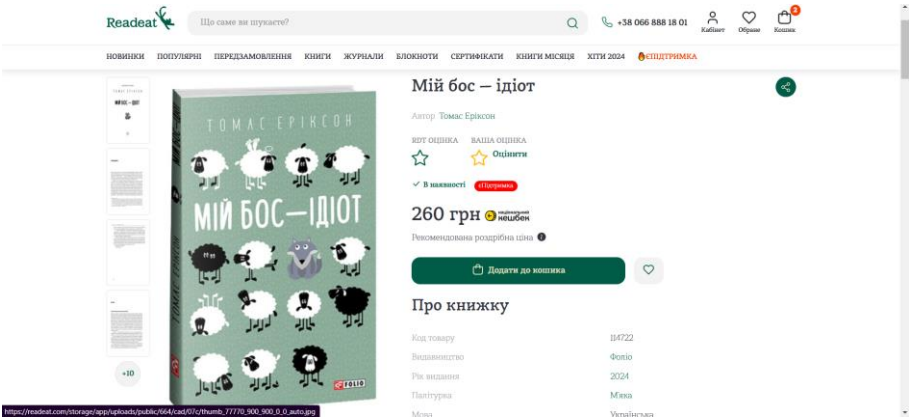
Readeat

Що саме ви шукаєте?

+38 066 888 18 01

Кабінет Обране Кошик

0

НОВИНКИ ПОПУЛЯРНІ ПЕРЕДЗАМОВЛЕННЯ КНИГИ ЖУРНАЛИ БЛОКНОТИ СЕРТИФІКАТИ КНИГИ МІСЯЦЯ ХІТИ 2024 єПІДТРИМКА

ТОМАС ЕРІКСОН
МІЙ БОС—ІДІОТ
ТОМАС ЕРІКСОН
FOLIO

+10

Мій бос — ідіот

Автор Томас Еріксон

RDT ОЦІНКА ВАША ОЦІНКА
Оцінити

В наявності єПідтримка

260 грн національний кешбек

Рекомендована роздрібна ціна

Додати до кошика

Про книжку

| Код товару | 114722 |
|---|---|
| Видавництво | Фоліо |
| Рік видання | 2024 |
| Палітурка | М'яка |
| Мова | Українська |

https://readeat.com/storage/app/uploads/public/664/cad/07c/thumb_77770_900_900_0_0_auto.jpg